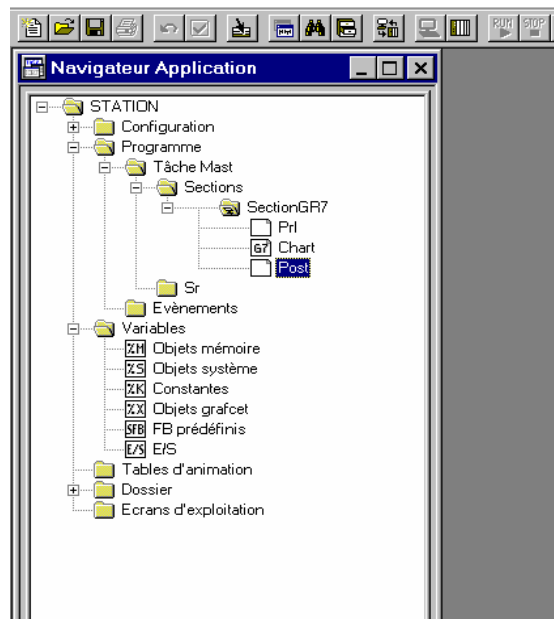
RUN STOP

Navigateur Application

STATION
Configuration
Programme
Tâche Mast
Sections
SectionGR7
Prl
G7 Chart
Post
Sr
Evènements
Variables
%M Objets mémoire
%S Objets système
%K Constantes
%X Objets grafcet
%FB FB prédéfinis
E/S E/S
Tables d'animation
Dossier
Ecrans d'exploitation